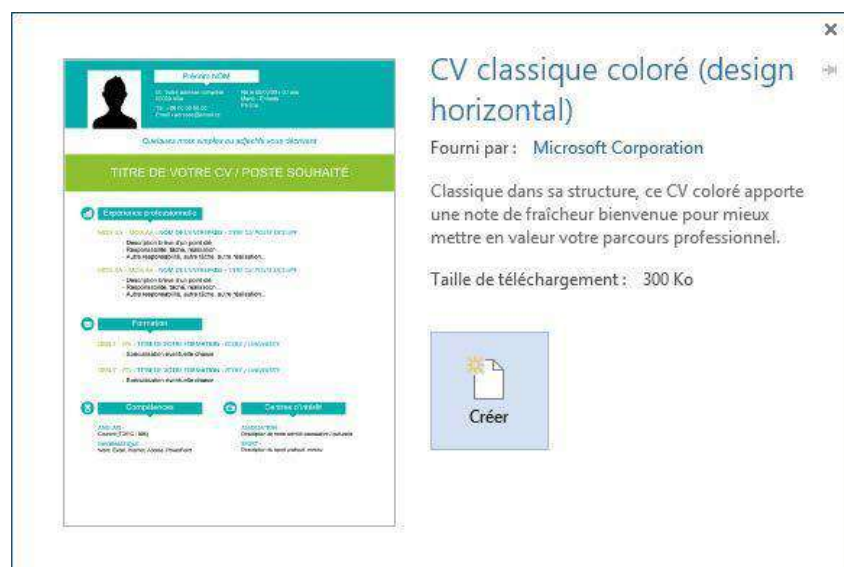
Prénom NOM

Quelques mots simples ou adjectifs vous décrivant

TITRE DE VOTRE CV / POSTE SOUHAITÉ

Expérience professionnelle

Formation

Compétences

Centres d'intérêt

CV classique coloré (design horizontal)

Fourni par : Microsoft Corporation

Classique dans sa structure, ce CV coloré apporte une note de fraîcheur bienvenue pour mieux mettre en valeur votre parcours professionnel.

Taille de téléchargement : 300 Ko

Créer